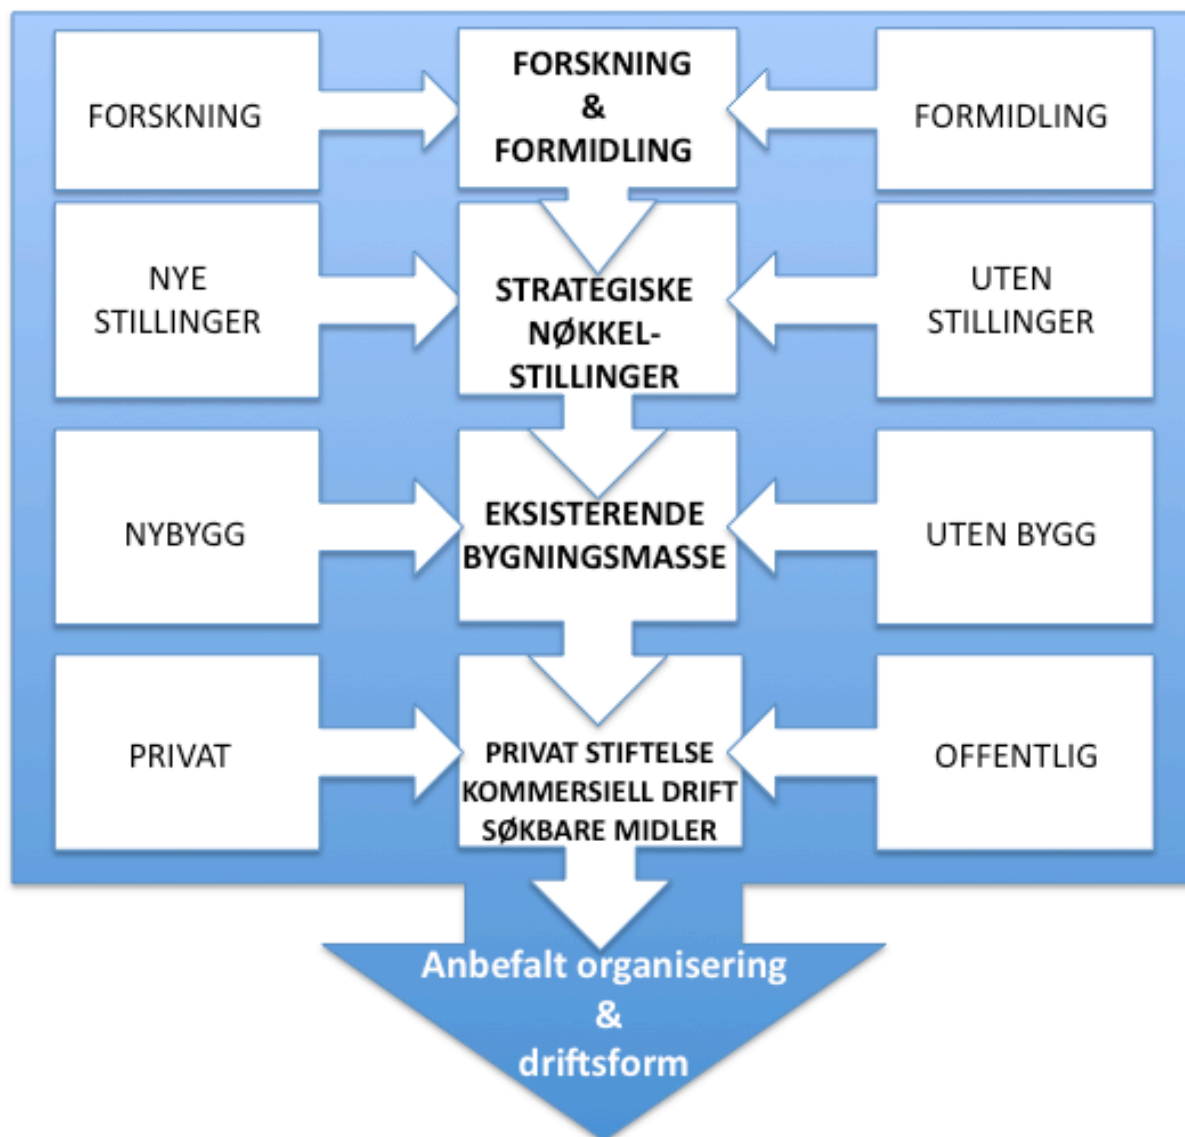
FORSKNING

FORSKNING & FORMIDLING

FORMIDLING

NYE STILLINGER

STRATEGISKE NØKKEL-STILLINGER

UTEN STILLINGER

NYBYGG

EKSISTERENDE BYGNINGSMASSE

UTEN BYGG

PRIVAT

PRIVAT STIFTELSE
KOMMERSIELL DRIFT
SØKBARE MIDLER

OFFENTLIG

Anbefalt organisering & driftsform